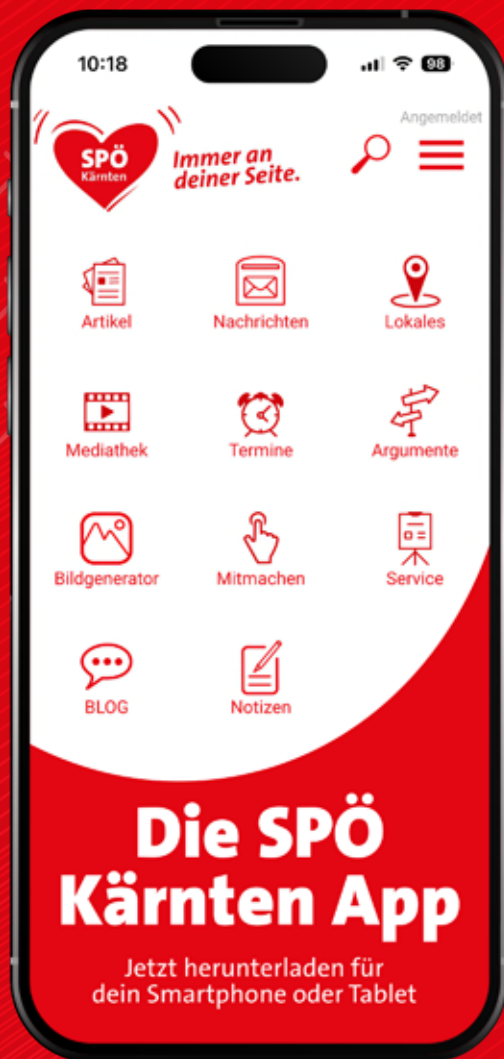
10:18

98

Angemeldet

SPÖ Kärnten

Immer an deiner Seite.

Artikel

Nachrichten

Lokales

Mediathek

Termine

Argumente

Bildgenerator

Mitmachen

Service

BLOG

Notizen

Die SPÖ Kärnten App

Jetzt herunterladen für dein Smartphone oder Tablet